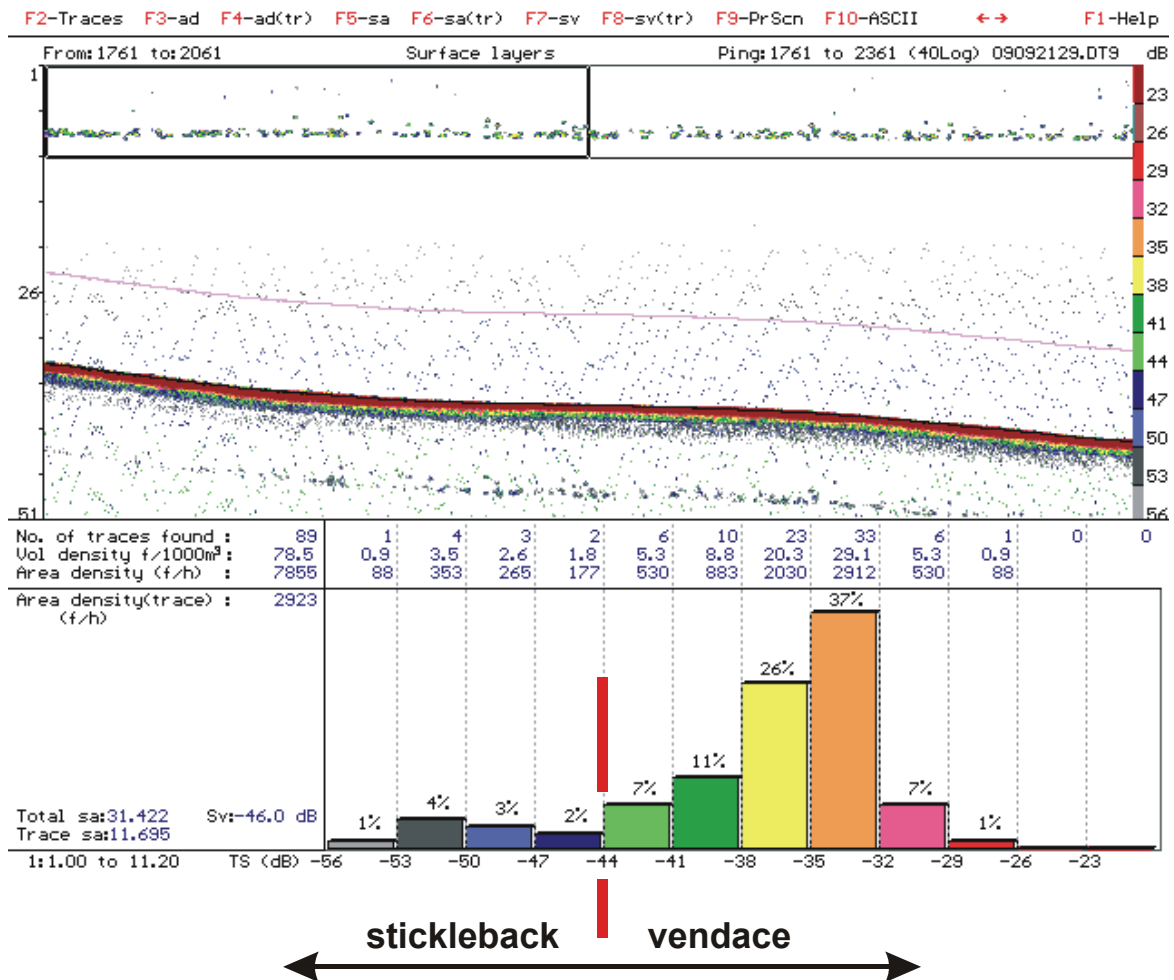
F2-Traces F3-ad F4-ad(tr) F5-sa F6-sa(tr) F7-sv F8-sv(tr) F9-PrScn F10-ASCII ←→ F1-Help

From:1761 to:2061 Surface layers Ping:1761 to 2361 (40Log) 09092129.DT9 dB

1
26
51

23
26
29
32
35
38
41
44
47
50
53
56

| No. of traces found : | 89 | 1 | 4 | 3 | 2 | 6 | 10 | 23 | 33 | 6 | 1 | 0 | 0 |
|---|---|---|---|---|---|---|---|---|---|---|---|---|---|
| Vol density f/1000m³: | 78.5 | 0.9 | 3.5 | 2.6 | 1.8 | 5.3 | 8.8 | 20.3 | 29.1 | 5.3 | 0.9 | | |
| Area density (f/h) : | 7855 | 88 | 353 | 265 | 177 | 530 | 883 | 2030 | 2912 | 530 | 88 | | |

Area density(trace) : 2923
(f/h)

1% 4% 3% 2% 7% 11% 26% 37% 7% 1%

Total sa:31.422 Sv:-46.0 dB
Trace sa:11.695

1:1.00 to 11.20 TS (dB) -56 -53 -50 -47 -44 -41 -38 -35 -32 -29 -26 -23

stickleback vendace